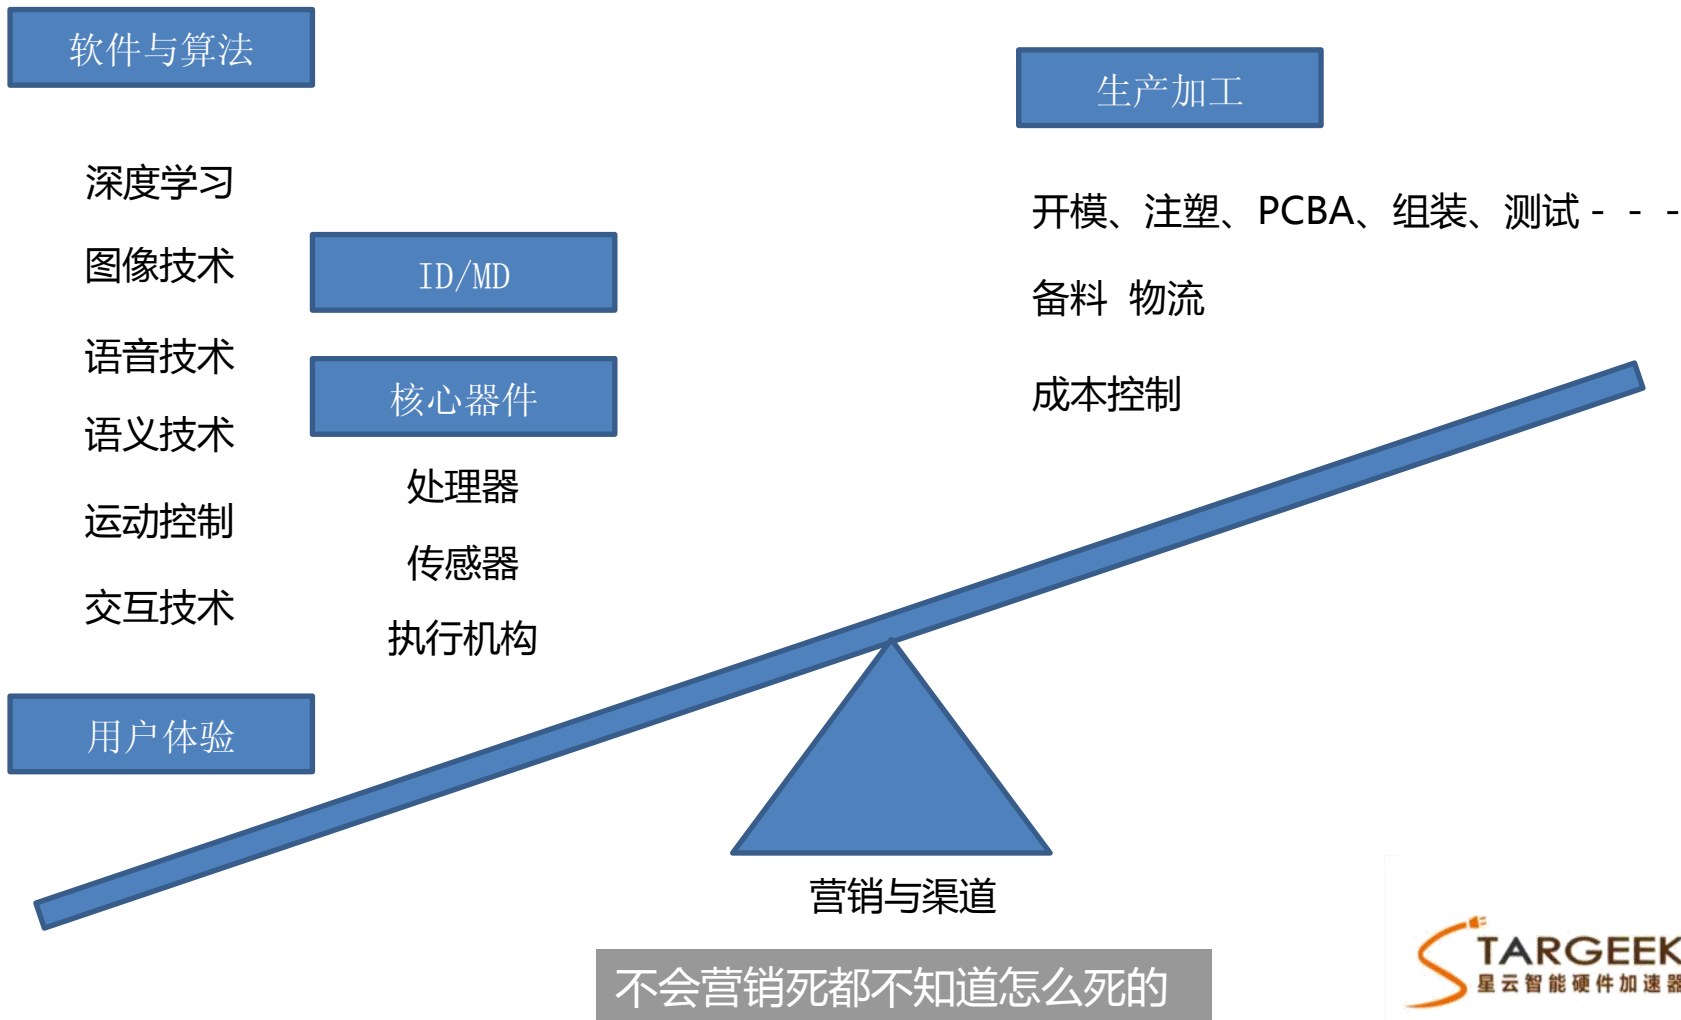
软件与算法

深度学习

图像技术

语音技术

语义技术

运动控制

交互技术

ID/MD

核心器件

处理器

传感器

执行机构

用户体验

生产加工

开模、注塑、PCBA、组装、测试 - - -

备料 物流

成本控制

营销与渠道

不会营销死都不知道怎么死的

STARGEEK
星云智能硬件加速器